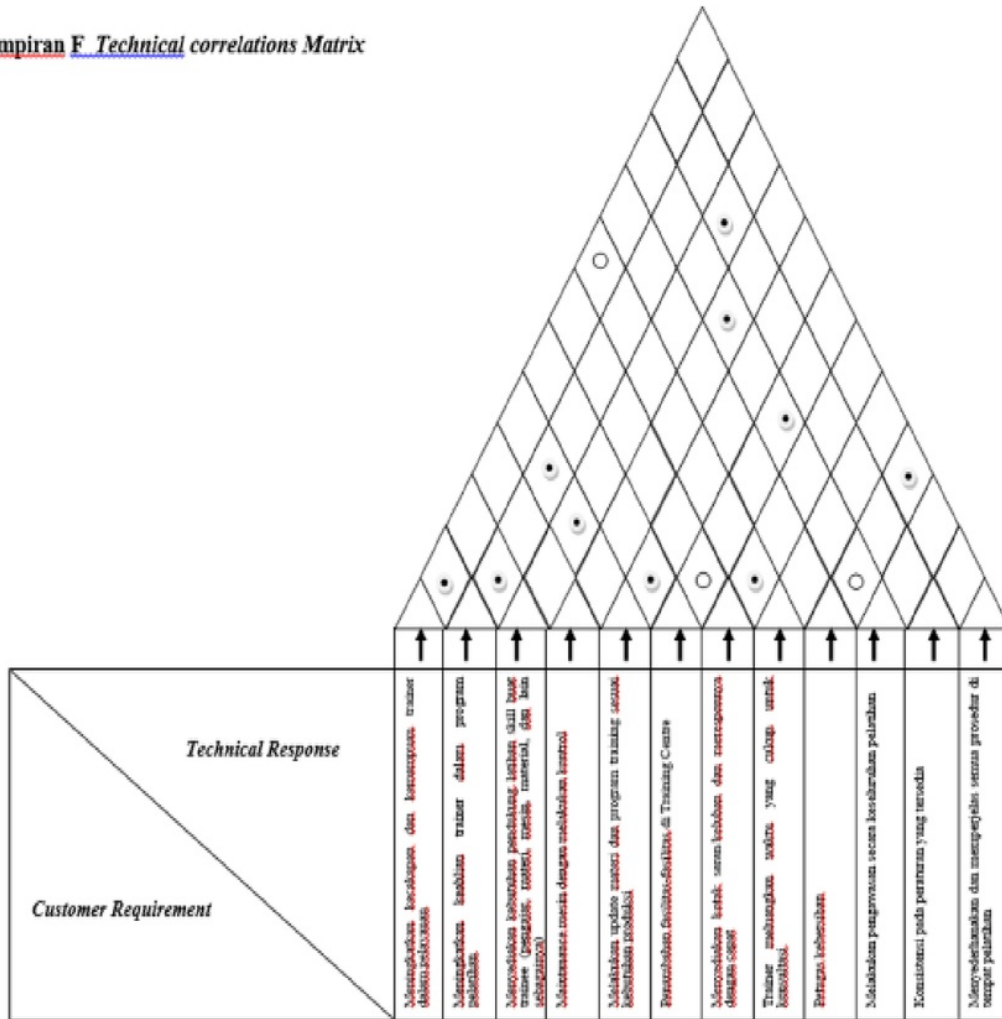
mpiran F Technical correlations Matrix

Technical Response

Customer Requirement

| ↑ | ↑ | ↑ | ↑ | ↑ | ↑ | ↑ | ↑ | ↑ | ↑ | ↑ | ↑ |
|---|---|---|---|---|---|---|---|---|---|---|---|
| Meningkatkan keahlian dan kemampuan trainer dalam pelayanan | Meningkatkan keahlian trainer dalam program pelatihan | Menyediakan kebutuhan pendukung latihan skill bagi trainee (pengajar, materi, mesin, material, dan lain sebagainya) | Maintenance mesin dengan melakukan kontrol | Melakukan update materi dan program training sesuai kebutuhan produksi | Penambahan fasilitas-fasilitas di Training Centre | Menyediakan kotak saran keluhan dan merespon dengan cepat | Trainer meluangkan waktu yang cukup untuk konsultasi | Petugas kebersihan | Melakukan pengawasan secara keseluruhan pelatihan | Konsistensi pada peraturan yang tersedia | Menyederhanakan dan menjelaskan semua prosedur di tempat pelatihan |